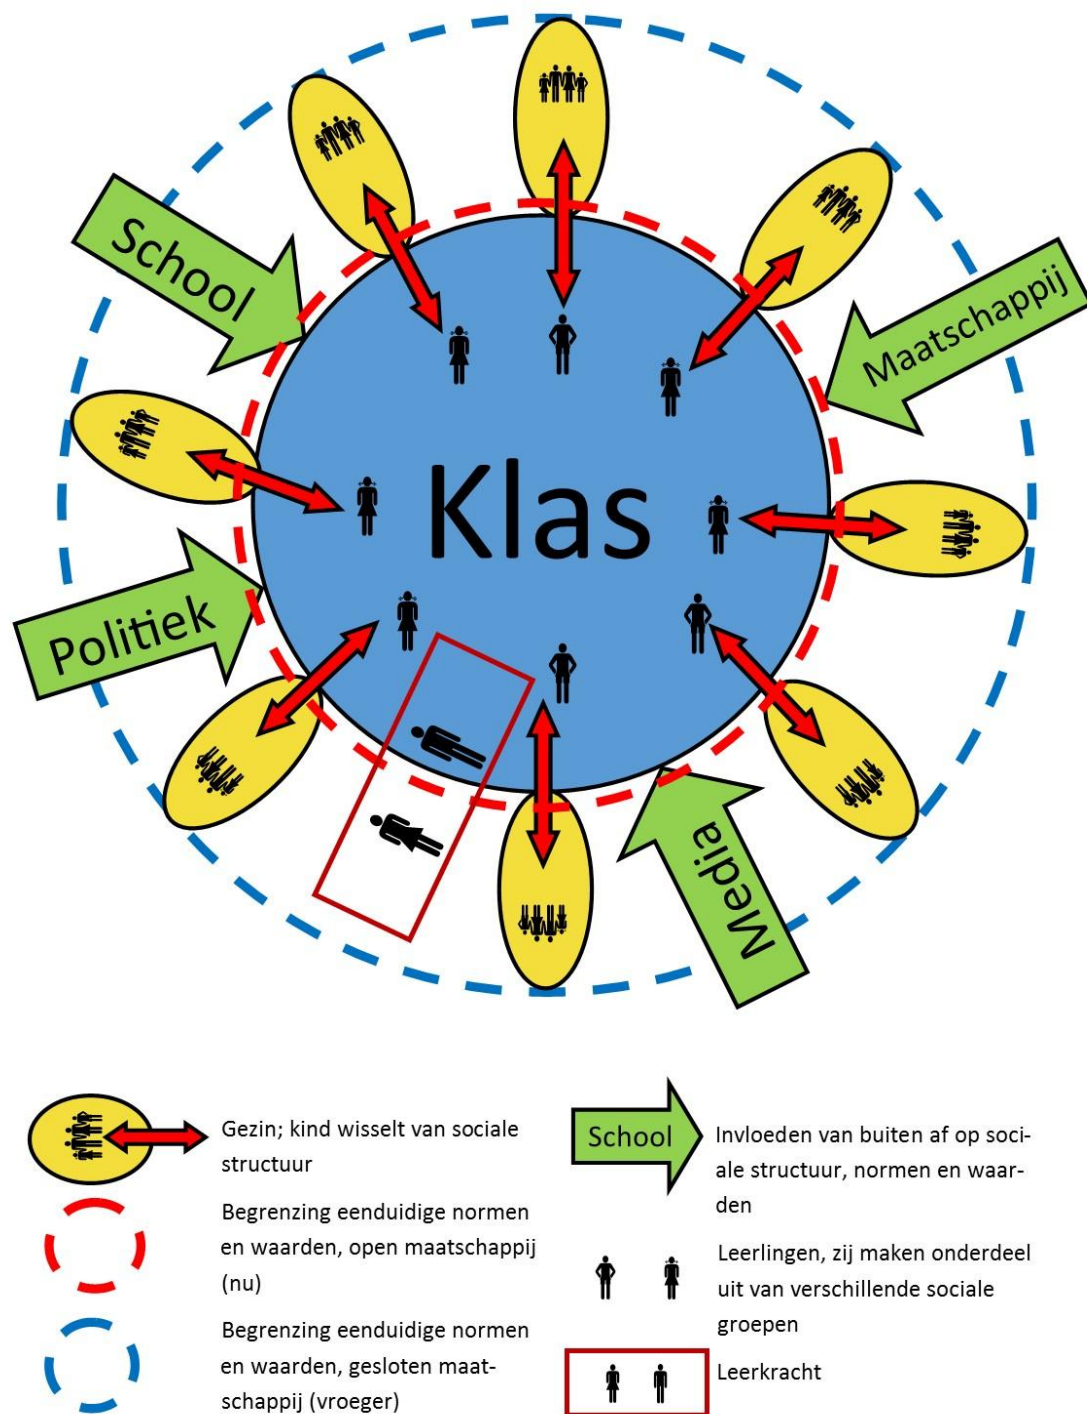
School

Maatschappij

Klas

Politiek

Media

Gezin; kind wisselt van sociale structuur

Begrenzing eenduidige normen en waarden, open maatschappij (nu)

Begrenzing eenduidige normen en waarden, gesloten maatschappij (vroeger)

School

Invloeden van buiten af op sociale structuur, normen en waarden

Leerlingen, zij maken onderdeel uit van verschillende sociale groepen

Leerkracht